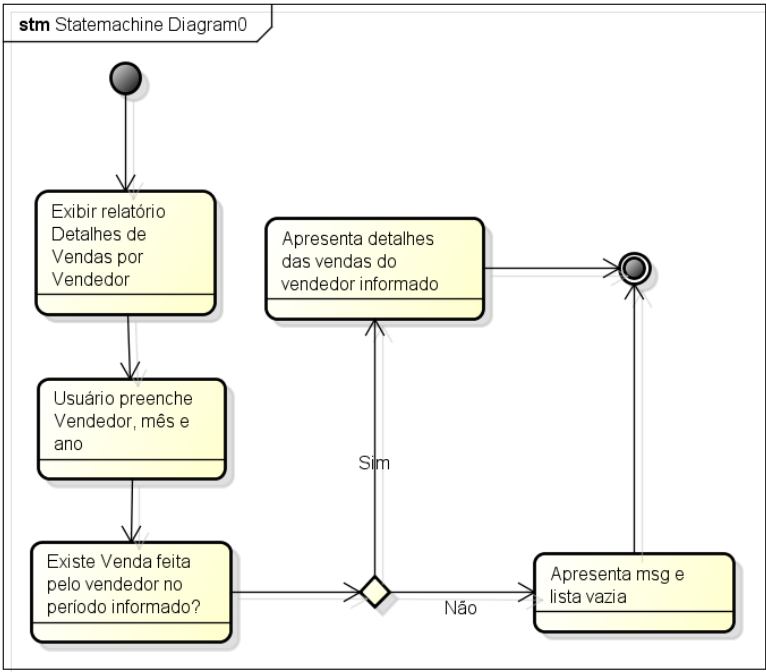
stm Statemachine Diagram0

Exibir relatório Detalhes de Vendas por Vendedor

Usuário preenche Vendedor, mês e ano

Existe Venda feita pelo vendedor no período informado?

Apresenta detalhes das vendas do vendedor informado

Sim

Não

Apresenta msg e lista vazia